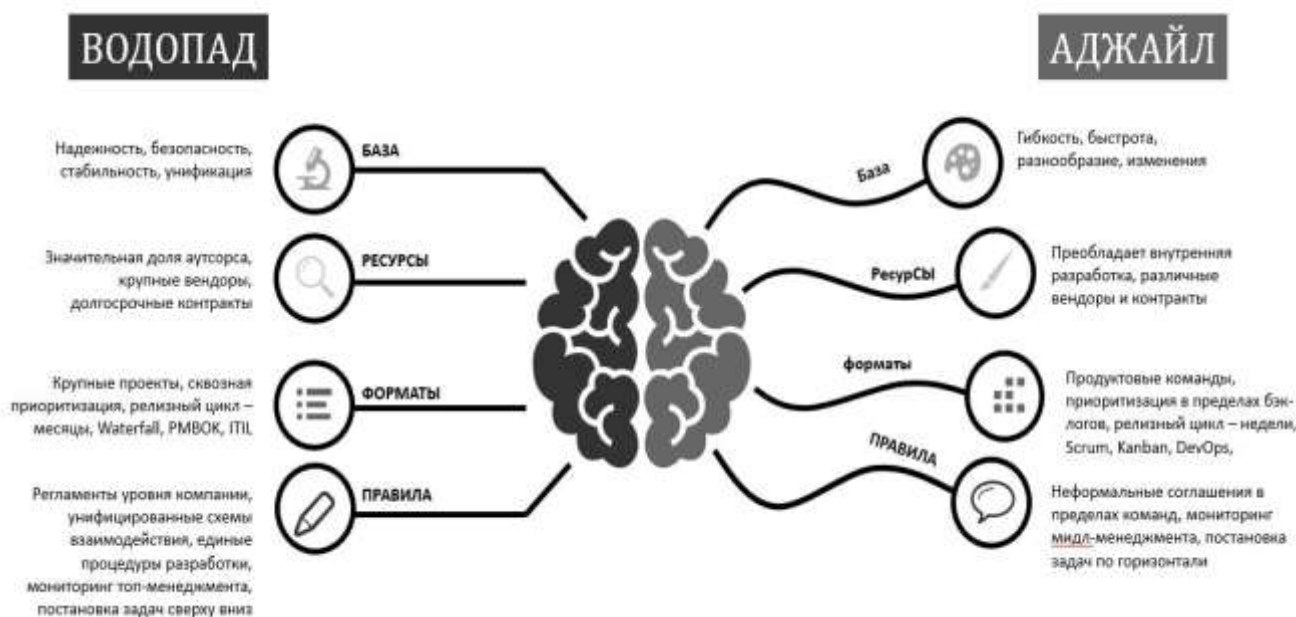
ВОДОПАД

АДЖАЙЛ

Надежность, безопасность, стабильность, унификация

БАЗА

Значительная доля аутсорса, крупные вендоры, долгосрочные контракты

РЕСУРСЫ

Крупные проекты, сквозная приоритизация, релизный цикл – месяцы, Waterfall, PMBOK, ITIL

ФОРМАТЫ

Регламенты уровня компании, унифицированные схемы взаимодействия, единые процедуры разработки, мониторинг топ-менеджмента, постановка задач сверху вниз

ПРАВИЛА

База

Гибкость, быстрота, разнообразие, изменения

РесурСЫ

Преобладает внутренняя разработка, различные вендоры и контракты

форматы

Продуктовые команды, приоритизация в пределах бэклогов, релизный цикл – недели, Scrum, Kanban, DevOps,

ПРАВИЛА

Неформальные соглашения в пределах команд, мониторинг мидл-менеджмента, постановка задач по горизонтали